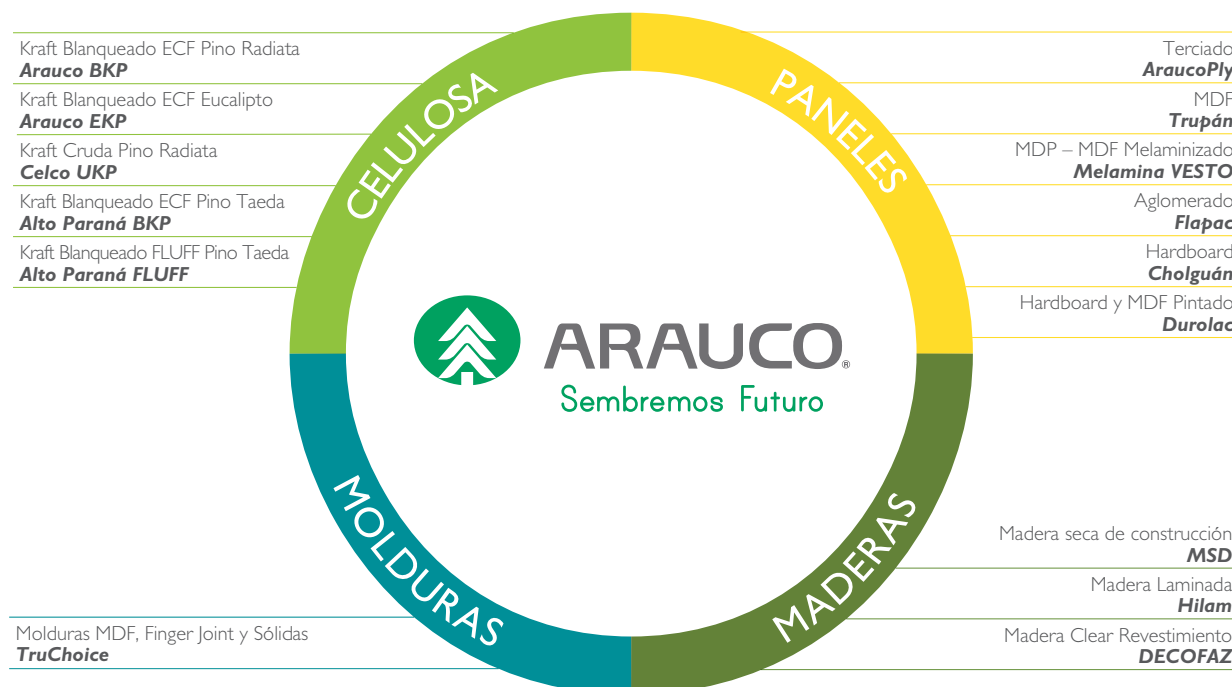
Kraft Blanqueado ECF Pino Radiata
**Arauco BKP**

Kraft Blanqueado ECF Eucalipto
**Arauco EKP**

Kraft Cruda Pino Radiata
**Celco UKP**

Kraft Blanqueado ECF Pino Taeda
**Alto Paraná BKP**

Kraft Blanqueado FLUFF Pino Taeda
**Alto Paraná FLUFF**

CELULOSA

PANELES

Terciado
**AraucoPly**

MDF
**Trupán**

MDP – MDF Melaminizado
**Melamina VESTO**

Aglomerado
**Flapac**

Hardboard
**Cholguán**

Hardboard y MDF Pintado
**Durolac**

ARAUCO®
Sembremos Futuro

MOLDURAS

MADERAS

Madera seca de construcción
**MSD**

Madera Laminada
**Hilam**

Madera Clear Revestimiento
**DECOFAZ**

Molduras MDF, Finger Joint y Sólidas
**TruChoice**